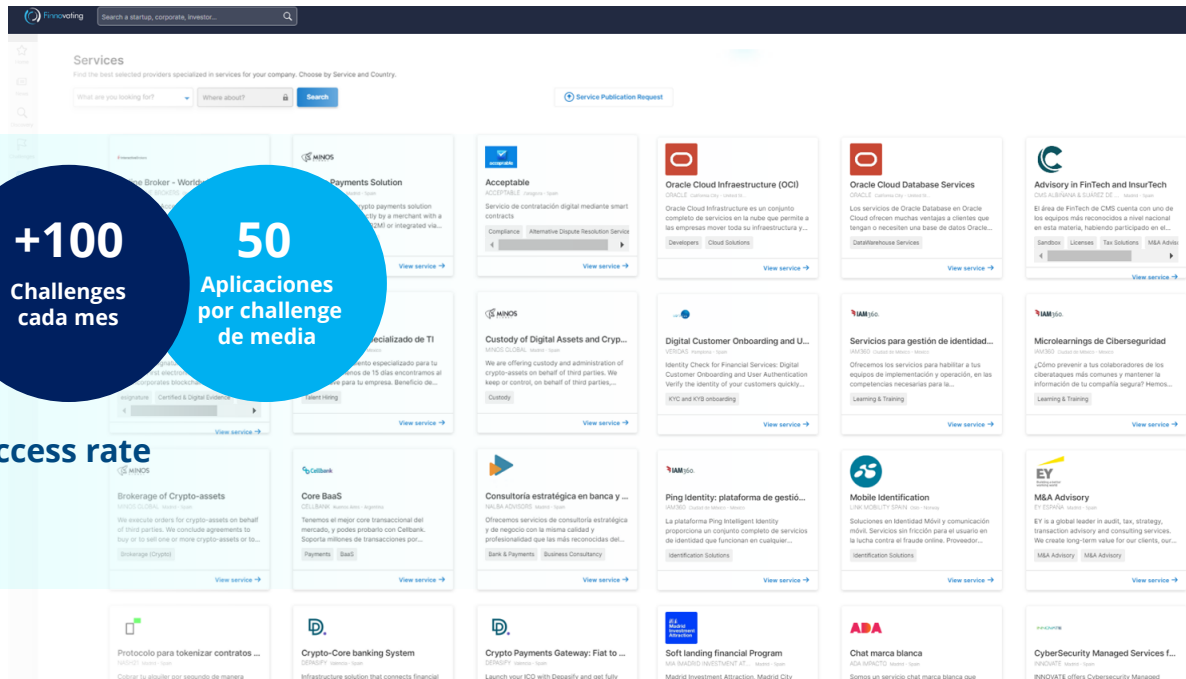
Finnovating
Search a startup, corporate, investor...

Services
Find the best selected providers specialized in services for your company. Choose by Service and Country.
What are you looking for?
Where about?
Search
Service Publication Request

+100
Challenges cada mes

50
Aplicaciones por challenge de media

ccess rate

Broker - Worldw
Payments Solution
Acceptable
Servicio de contratación digital mediante smart contracts
Compliance
Alternative Dispute Resolution Service
View service →
Oracle Cloud Infraestructure (OCI)
ORACLE
Oracle Cloud Infrastructure es un conjunto completo de servicios en la nube que permite a las empresas mover toda su infraestructura y...
Developers
Cloud Solutions
View service →
Oracle Cloud Database Services
ORACLE
Los servicios de Oracle Database en Oracle Cloud ofrecen muchas ventajas a clientes que tengan o necesiten una base de datos Oracle...
DataWarehouse Services
View service →
Advisory in FinTech and InsurTech
CMS ALBIÑANA & SUÁREZ DE ...
El área de FinTech de CMS cuenta con uno de los equipos más reconocidos a nivel nacional en esta materia, habiendo participado en el...
Sandbox
Licenses
Tax Solutions
M&A Advis
View service →

specializado de TI
Certified & Digital Evidence
View service →
Talent Hiring
View service →
Custody of Digital Assets and Cryp...
MINOS GLOBAL
We are offering custody and administration of crypto-assets on behalf of third parties. We keep or control, on behalf of third parties,...
Custody
View service →
Digital Customer Onboarding and U...
VERIDAS
Identity Check for Financial Services: Digital Customer Onboarding and User Authentication Verify the identity of your customers quickly...
KYC and KYB onboarding
View service →
Servicios para gestión de identidad...
IAM360
Ofrecemos los servicios para habilitar a tus equipos de implementación y operación, en las competencias necesarias para la...
Learning & Training
View service →
Microlearnings de Ciberseguridad
IAM360
¿Cómo prevenir a tus colaboradores de los ciberataques más comunes y mantener la información de tu compañía segura? Hemos...
Learning & Training
View service →

Brokerage of Crypto-assets
MINOS GLOBAL
We execute orders for crypto-assets on behalf of third parties. We conclude agreements to buy or to sell one or more crypto-assets or to...
Brokerage (Crypto)
View service →
Core BaaS
CELLBANK
Tenemos el mejor core transaccional del mercado, y podes probarlo con Cellbank. Soporta millones de transacciones por...
Payments
BaaS
View service →
Consultoría estratégica en banca y ...
NALBA ADVISORS
Ofrecemos servicios de consultoría estratégica y de negocio con la misma calidad y profesionalidad que las más reconocidas del...
Bank & Payments
Business Consultancy
View service →
Ping Identity: plataforma de gestió...
IAM360
La plataforma Ping Intelligent Identity proporciona un conjunto completo de servicios de identidad que funcionan en cualquier...
Identification Solutions
View service →
Mobile Identification
LINK MOBILITY SPAIN
Soluciones en Identidad Móvil y comunicación móvil. Servicios sin fricción para el usuario en la lucha contra el fraude online. Proveedor...
Identification Solutions
View service →
M&A Advisory
EY ESPAÑA
EY is a global leader in audit, tax, strategy, transaction advisory and consulting services. We create long-term value for our clients, our...
M&A Advisory
M&A Advisory
View service →

Protocolo para tokenizar contratos ...
Crypto-Core banking System
DEPASIFY
Crypto Payments Gateway: Fiat to ...
DEPASIFY
Soft landing financial Program
MIA MADRID INVESTMENT AT...
Chat marca blanca
ADA IMPACTO
CyberSecurity Managed Services f...
INNOVATE